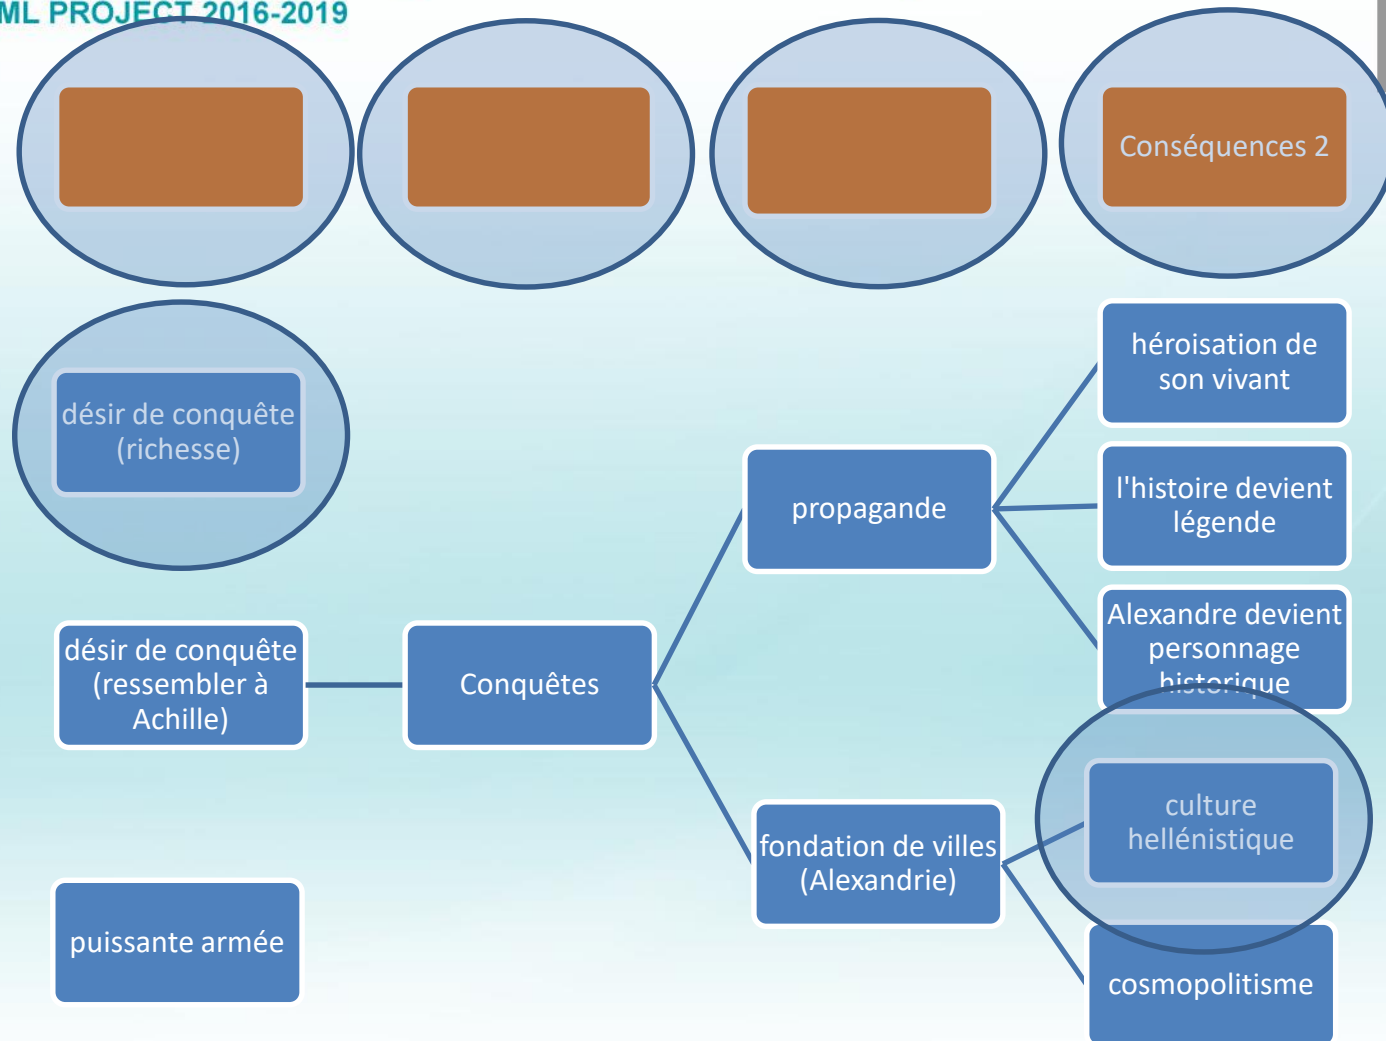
ML PROJECT 2016-2019

Conséquences 2

désir de conquête (richesse)

héroisation de son vivant

l'histoire devient légende

propagande

Alexandre devient personnage historique

désir de conquête (ressembler à Achille)

Conquêtes

culture hellénistique

fondation de villes (Alexandrie)

puissante armée

cosmopolitisme